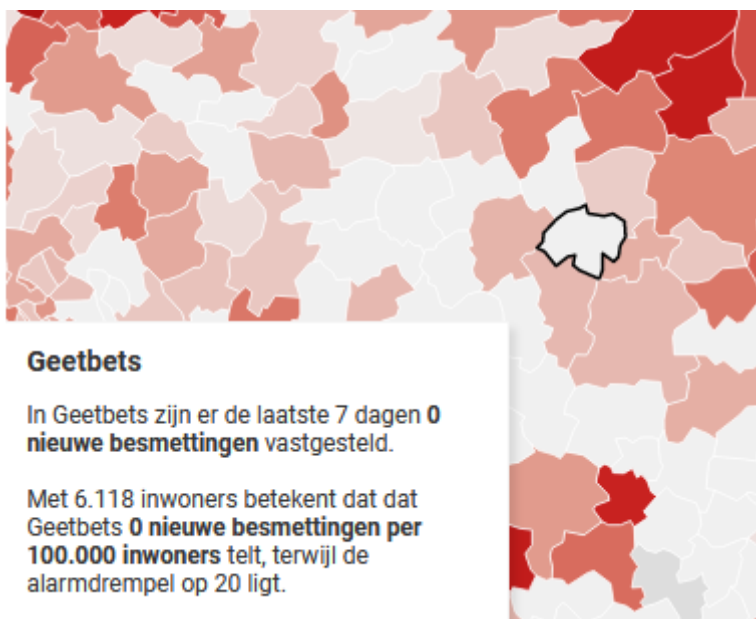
Geetbets

In Geetbets zijn er de laatste 7 dagen 0 nieuwe besmettingen vastgesteld.

Met 6.118 inwoners betekent dat dat Geetbets 0 nieuwe besmettingen per 100.000 inwoners telt, terwijl de alarmdrempel op 20 ligt.